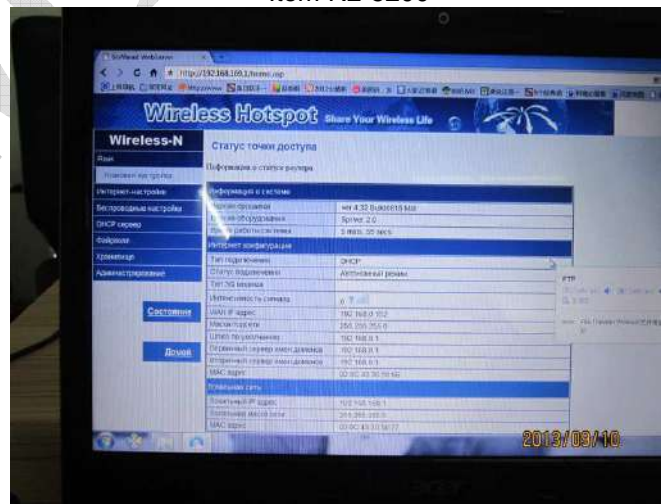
Kom: KE-3200

http://192.168.169.1/home.asp

Wireless Hotspot Share Your Wireless Life

Wireless-N

Язык
Основные настройки
Интернет-настройки
Беспроводные настройки
DHCP сервер
Файервол
Хранилище
Администрирование

Состояние
Домой

Статус точки доступа

Информация о статусе роутера

| Информация о системе | |
|---|---|
| Версия прошивки | ver 4.32 Build(615 bcd |
| Версия оборудования | Sprive 2.0 |
| Время работы системы | 3 mins, 35 secs |
| Интернет конфигурация | |
| Тип подключения | DHCP |
| Статус подключения | Автономный режим |
| Тип 3G модема | |
| Интенсивность сигнала | 0 |
| WAN IP адрес | 192.168.0.102 |
| Маска подсети | 255.255.255.0 |
| Шлюз по умолчанию | 192.168.0.1 |
| Первичный сервер имен доменов | 192.168.0.1 |
| Вторичный сервер имен доменов | 192.168.0.1 |
| MAC адрес | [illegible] |
| Локальная сеть | |
| Локальный IP адрес | 192.168.169.1 |
| Локальная маска сети | 255.255.255.0 |
| MAC адрес | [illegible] |

FTP

2013/09/10

acer